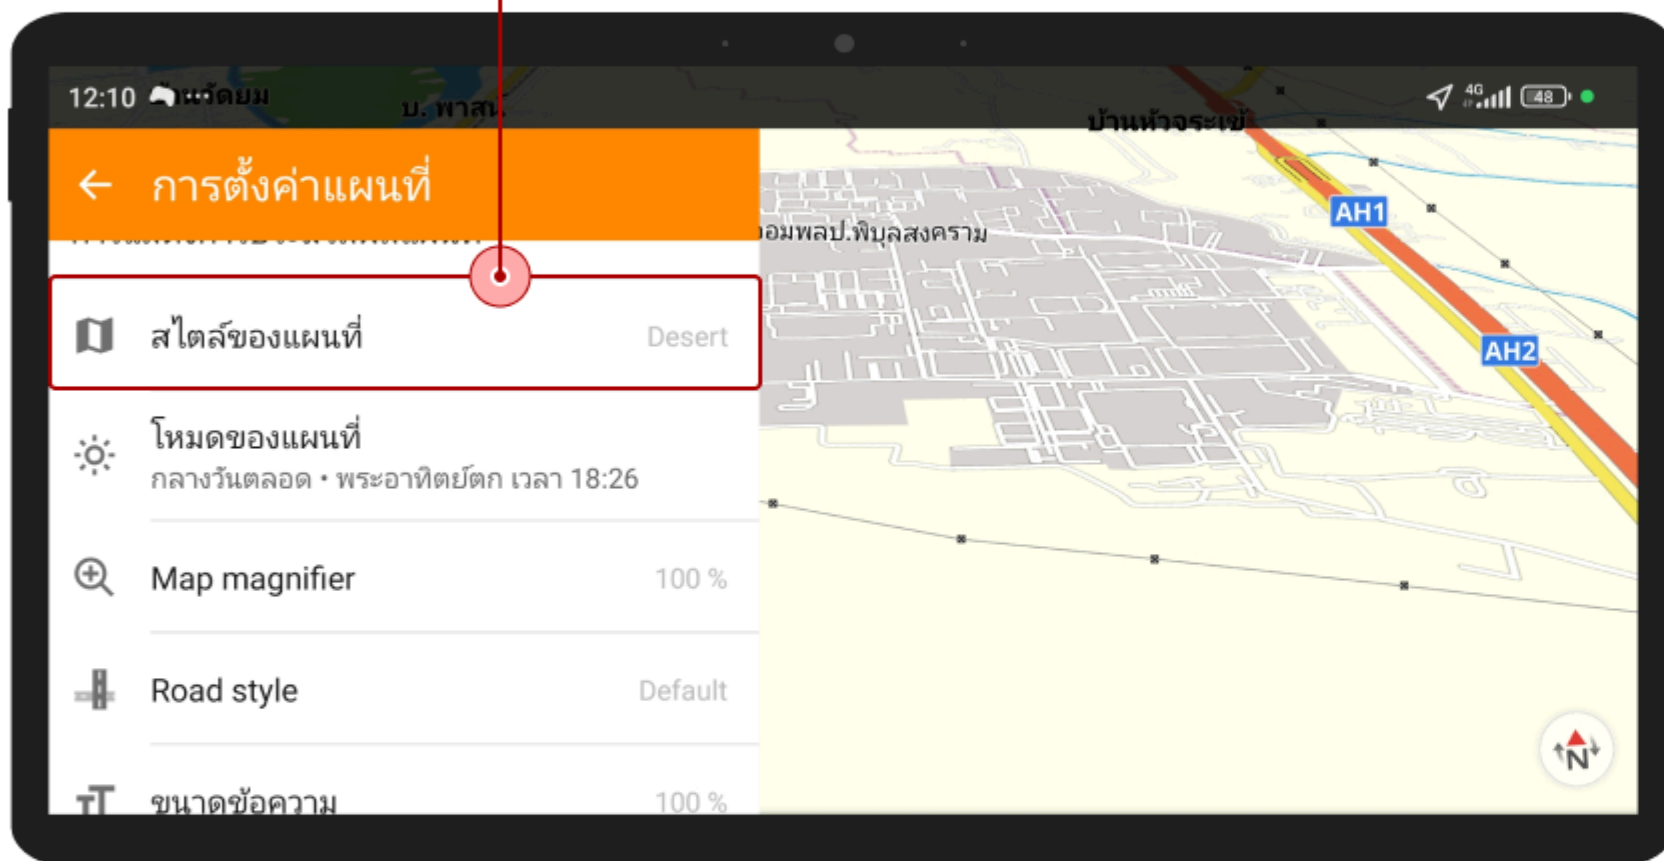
12:10 แจ่มใส
บ. พาสน.
บ้านหัวจระเข้
4G 48

การตั้งค่าแผนที่

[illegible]

ค่ายจอมพลป.พิบูลสงคราม
AH1
AH2

สไตล์ของแผนที่ Desert

โหมดของแผนที่
กลางวันตลอด • พระอาทิตย์ตก เวลา 18:26

Map magnifier 100 %

Road style Default

ขนาดข้อความ 100 %

N